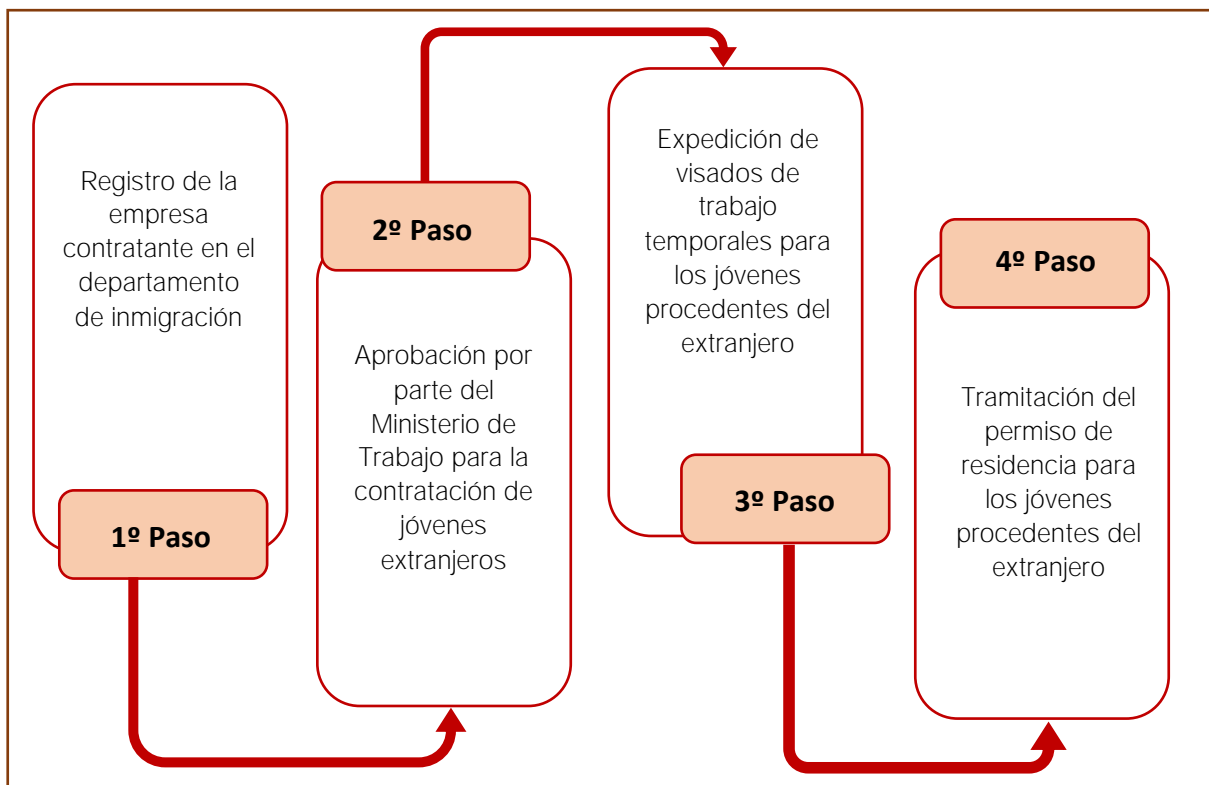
Registro de la empresa contratante en el departamento de inmigración

1º Paso

2º Paso

Aprobación por parte del Ministerio de Trabajo para la contratación de jóvenes extranjeros

Expedición de visados de trabajo temporales para los jóvenes procedentes del extranjero

3º Paso

4º Paso

Tramitación del permiso de residencia para los jóvenes procedentes del extranjero